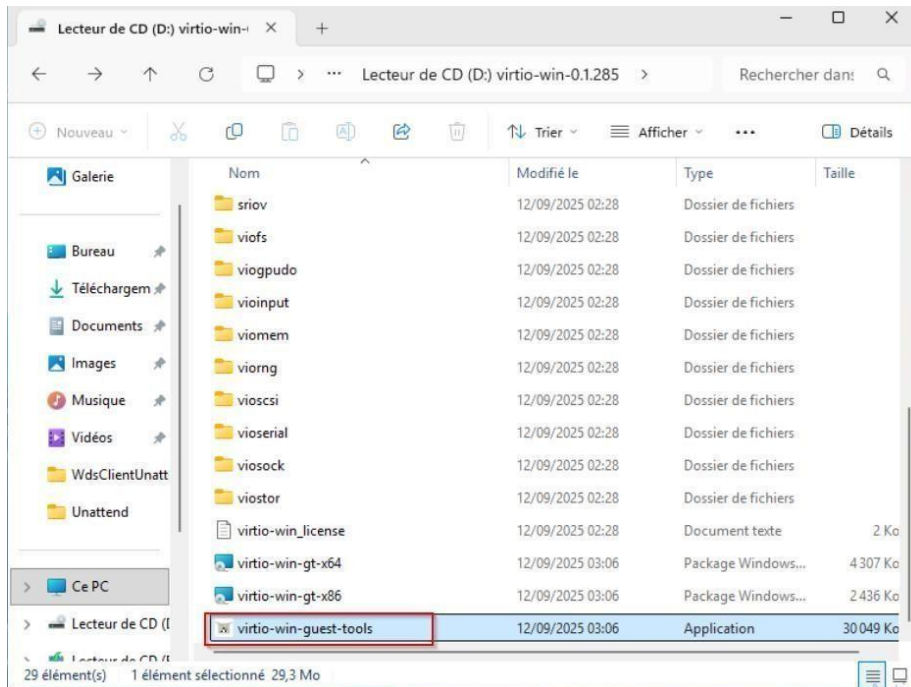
Lecteur de CD (D:) virtio-win-( ×  +

Lecteur de CD (D:) virtio-win-0.1.285 >  Rechercher dans

Nouveau  Trier  Afficher  ...  Détails

Galerie

Bureau
Téléchargem
Documents
Images
Musique
Vidéos
WdsClientUnatt
Unattend

Ce PC
Lecteur de CD (I
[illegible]

| Nom | Modifié le | Type | Taille |
|---|---|---|---|
| sriov | 12/09/2025 02:28 | Dossier de fichiers | |
| viofs | 12/09/2025 02:28 | Dossier de fichiers | |
| viogpudo | 12/09/2025 02:28 | Dossier de fichiers | |
| vioinput | 12/09/2025 02:28 | Dossier de fichiers | |
| viomem | 12/09/2025 02:28 | Dossier de fichiers | |
| viorng | 12/09/2025 02:28 | Dossier de fichiers | |
| vioscsi | 12/09/2025 02:28 | Dossier de fichiers | |
| vioserial | 12/09/2025 02:28 | Dossier de fichiers | |
| viosock | 12/09/2025 02:28 | Dossier de fichiers | |
| viostor | 12/09/2025 02:28 | Dossier de fichiers | |
| virtio-win_license | 12/09/2025 02:28 | Document texte | 2 Ko |
| virtio-win-gt-x64 | 12/09/2025 03:06 | Package Windows... | 4 307 Ko |
| virtio-win-gt-x86 | 12/09/2025 03:06 | Package Windows... | 2 436 Ko |
| virtio-win-guest-tools | 12/09/2025 03:06 | Application | 30 049 Ko |

29 élément(s)  1 élément sélectionné 29,3 Mo